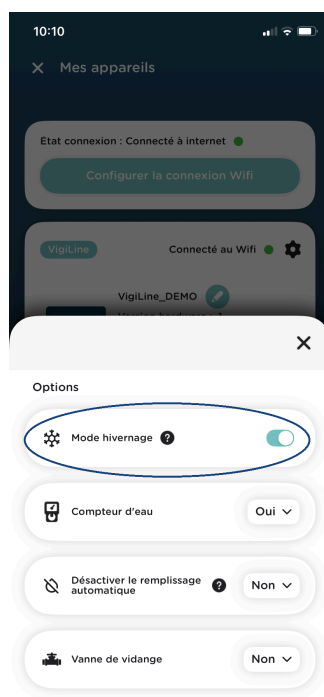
10:10

Mes appareils

Etat connexion : Connecté à internet

Configurer la connexion Wifi

VigiLine

Connecté au Wifi

VigiLine_DEMO

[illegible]

Options

Mode hivernage

Compteur d'eau

Oui

Désactiver le remplissage automatique

Non

Vanne de vidange

Non